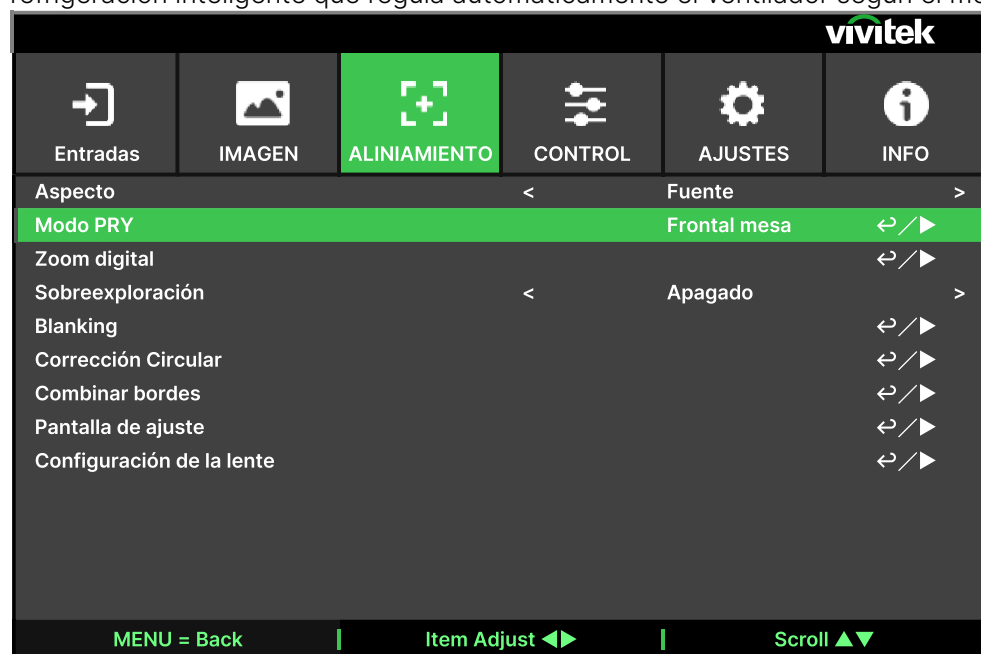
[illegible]

vivitek

Entradas | IMAGEN | ALINIAMIENTO | CONTROL | AJUSTES | INFO

| | | | |
|---|---|---|---|
| Aspecto | < | Fuente | > |
| Modo PRY | | Frontal mesa | ↩/▶ |
| Zoom digital | | | ↩/▶ |
| Sobreexploración | < | Apagado | > |
| Blanking | | | ↩/▶ |
| Corrección Circular | | | ↩/▶ |
| Combinar bordes | | | ↩/▶ |
| Pantalla de ajuste | | | ↩/▶ |
| Configuración de la lente | | | ↩/▶ |

MENU = Back | Item Adjust ◀▶ | Scroll ▲▼